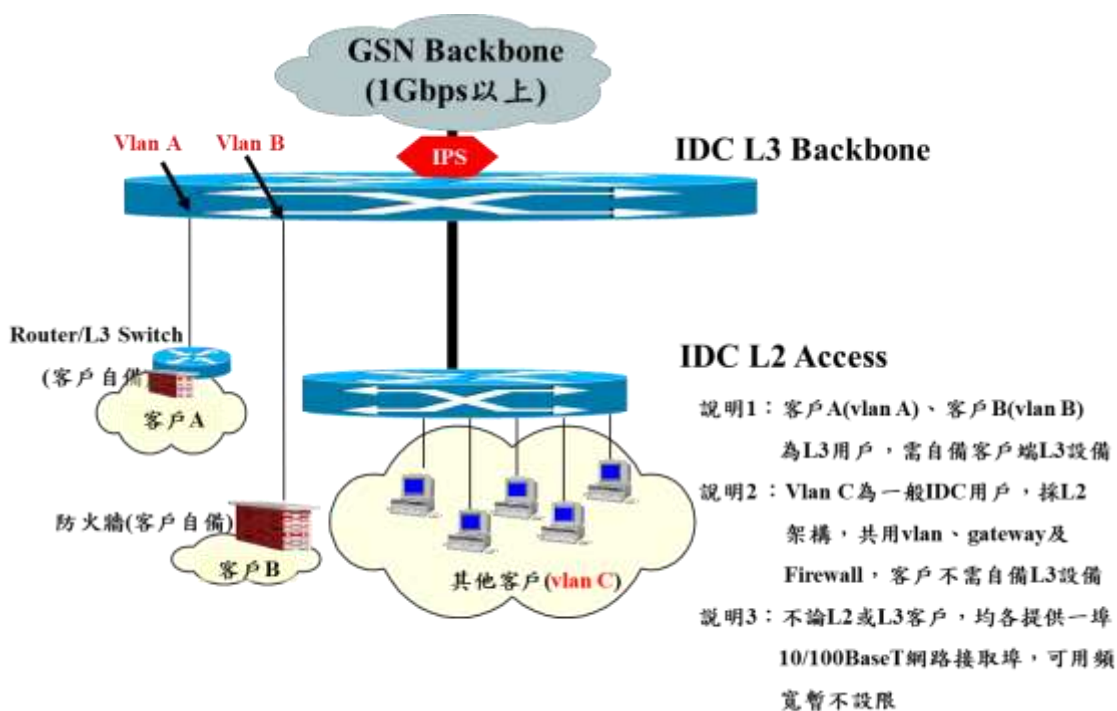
GSN Backbone
(1Gbps以上)

Vlan A

Vlan B

IPS

IDC L3 Backbone

Router/L3 Switch

(客戶自備)

客戶A

IDC L2 Access

說明1：客戶A(vlan A)、客戶B(vlan B)為L3用戶，需自備客戶端L3設備

說明2：Vlan C為一般IDC用戶，採L2架構，共用vlan、gateway及Firewall，客戶不需自備L3設備

說明3：不論L2或L3客戶，均各提供一埠10/100BaseT網路接取埠，可用頻寬暫不設限

防火牆(客戶自備)

客戶B

其他客戶(vlan C)